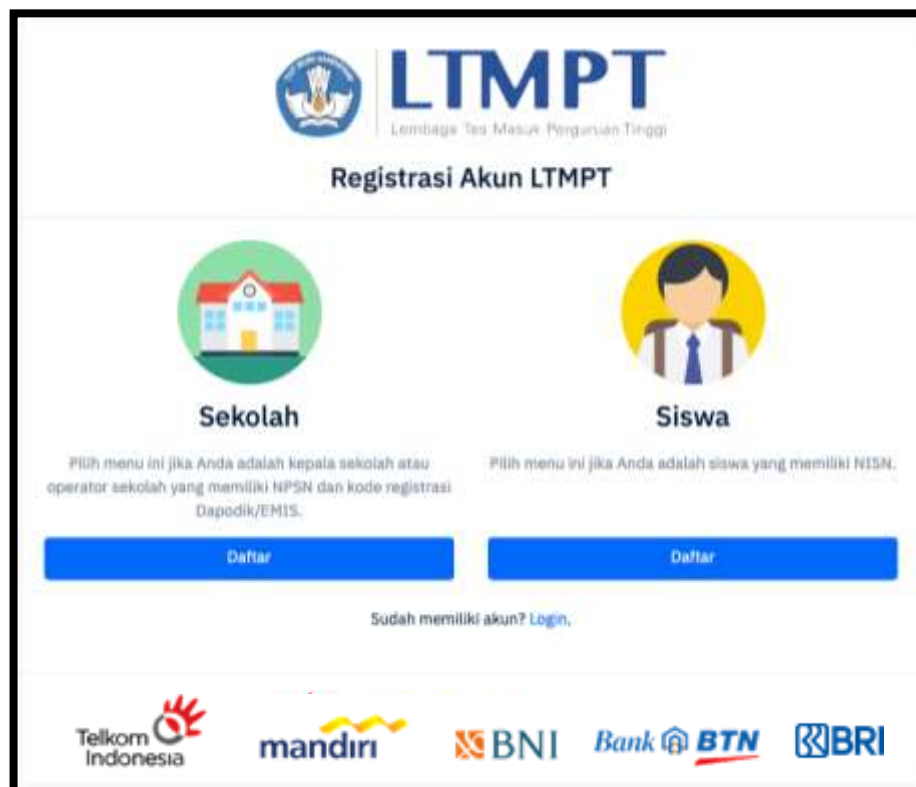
LTMPT
Lembaga Tes Masuk Perguruan Tinggi

Registrasi Akun LTMPT

Sekolah

Pilih menu ini jika Anda adalah kepala sekolah atau operator sekolah yang memiliki NPSN dan kode registrasi Dapodik/EMIS.

Daftar

Siswa

Pilih menu ini jika Anda adalah siswa yang memiliki NISN.

Daftar

Sudah memiliki akun? Login.

Telkom Indonesia

mandiri

BNI

Bank BTN

BRI